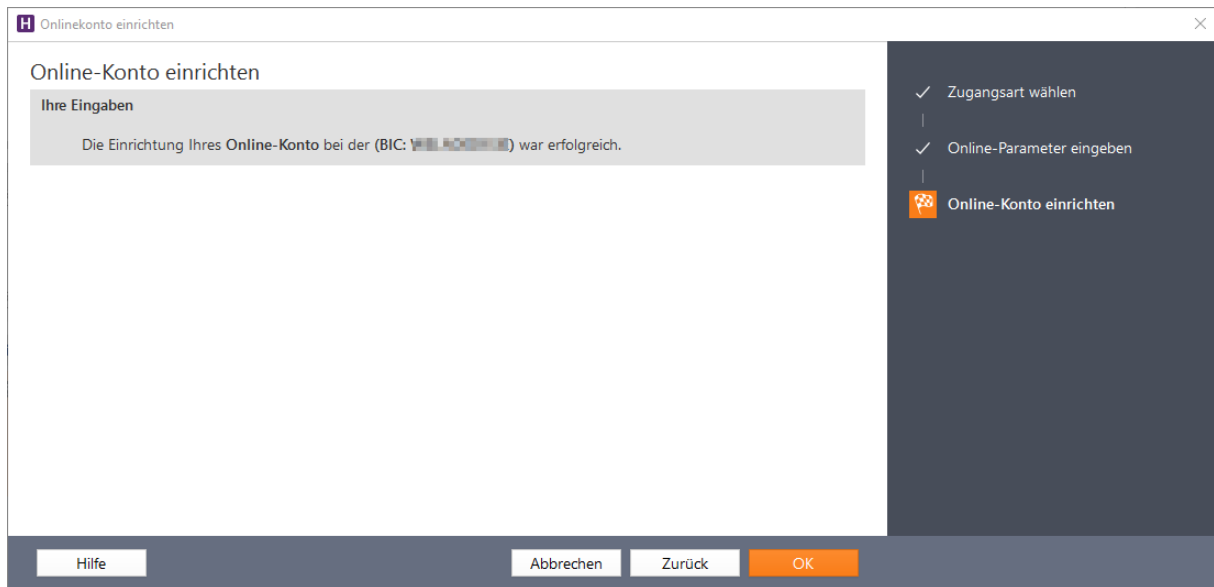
H Onlinekonto einrichten

Online-Konto einrichten

Ihre Eingaben

Die Einrichtung Ihres Online-Konto bei der (BIC: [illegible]) war erfolgreich.

✓ Zugangsart wählen

✓ Online-Parameter eingeben

Online-Konto einrichten

Hilfe

Abbrechen

Zurück

OK